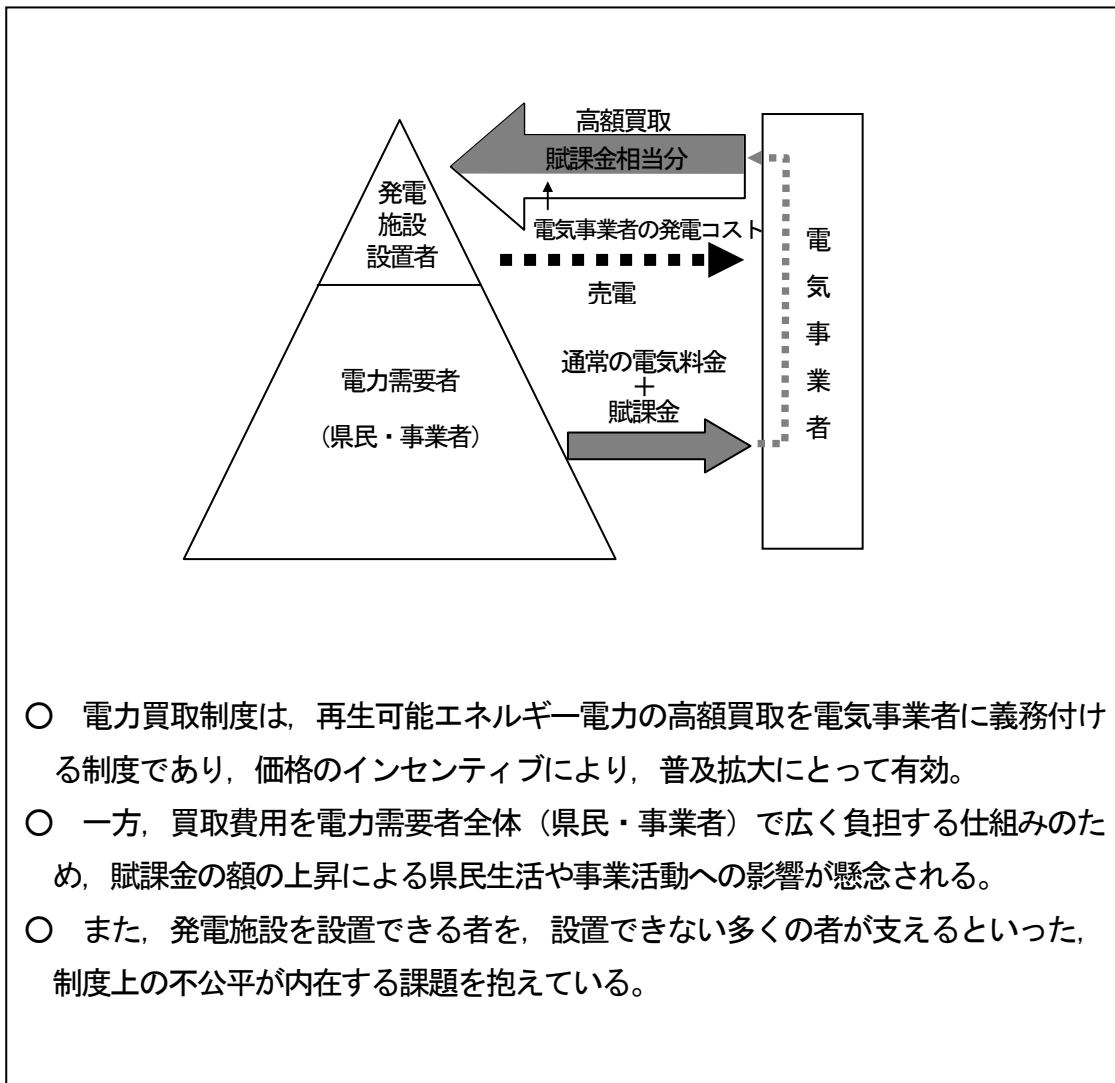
高額買取

賦課金相当分

発電
施設
設置者

電気事業者の発電コスト

電
気
事
業
者

売電

電力需要者

（県民・事業者）

通常の電気料金
＋
賦課金

○　電力買取制度は，再生可能エネルギー電力の高額買取を電気事業者に義務付ける制度であり，価格のインセンティブにより，普及拡大にとって有効。

○　一方，買取費用を電力需要者全体（県民・事業者）で広く負担する仕組みのため，賦課金の額の上昇による県民生活や事業活動への影響が懸念される。

○　また，発電施設を設置できる者を，設置できない多くの者が支えるといった，制度上の不公平が内在する課題を抱えている。